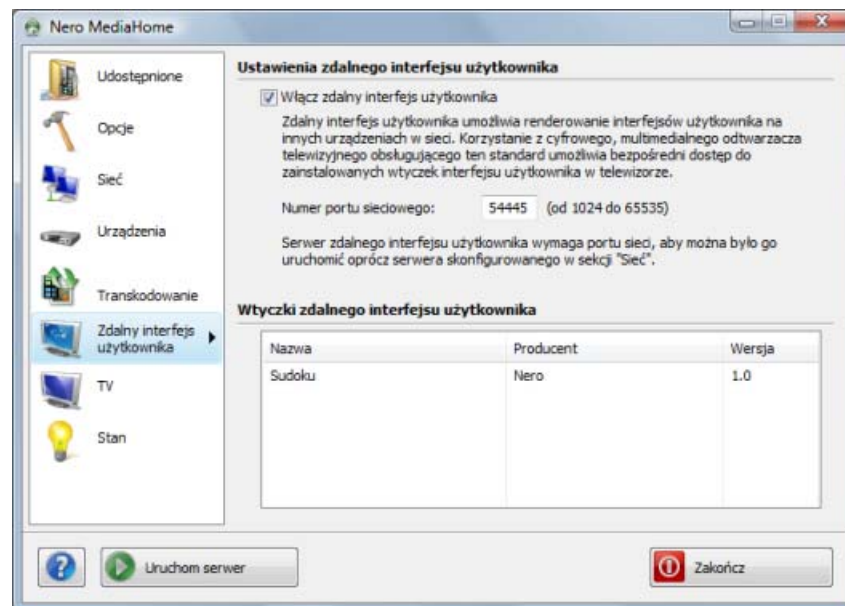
Nero MediaHome

Udostępnione

Opcje

Sieć

Urządzenia

Transkodowanie

Zdalny interfejs użytkownika

TV

Stan

Ustawienia zdalnego interfejsu użytkownika

Włącz zdalny interfejs użytkownika

Zdalny interfejs użytkownika umożliwia renderowanie interfejsów użytkownika na innych urządzeniach w sieci. Korzystanie z cyfrowego, multimedialnego odtwarzacza telewizyjnego obsługującego ten standard umożliwia bezpośredni dostęp do zainstalowanych wtyczek interfejsu użytkownika w telewizorze.

Numer portu sieciowego: 54445 (od 1024 do 65535)

Serwer zdalnego interfejsu użytkownika wymaga portu sieci, aby można było go uruchomić oprócz serwera skonfigurowanego w sekcji "Sieć".

Wtyczki zdalnego interfejsu użytkownika

| Nazwa | Producent | Wersja |
|---|---|---|
| Sudoku | Nero | 1.0 |

Uruchom serwer

Zakończ